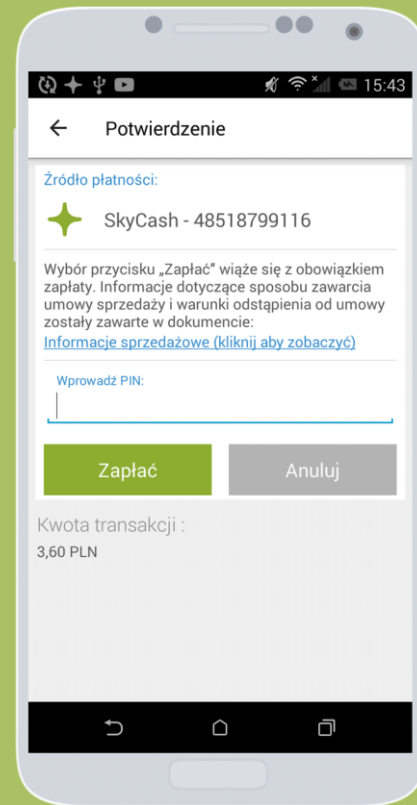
15:43

Potwierdzenie

Źródło płatności:

SkyCash - 48518799116

Wybór przycisku „Zapłać" wiąże się z obowiązkiem zapłaty. Informacje dotyczące sposobu zawarcia umowy sprzedaży i warunki odstąpienia od umowy zostały zawarte w dokumencie:
Informacje sprzedażowe (kliknij aby zobaczyć)

Wprowadź PIN:

Zapłać

Anuluj

Kwota transakcji :
3,60 PLN